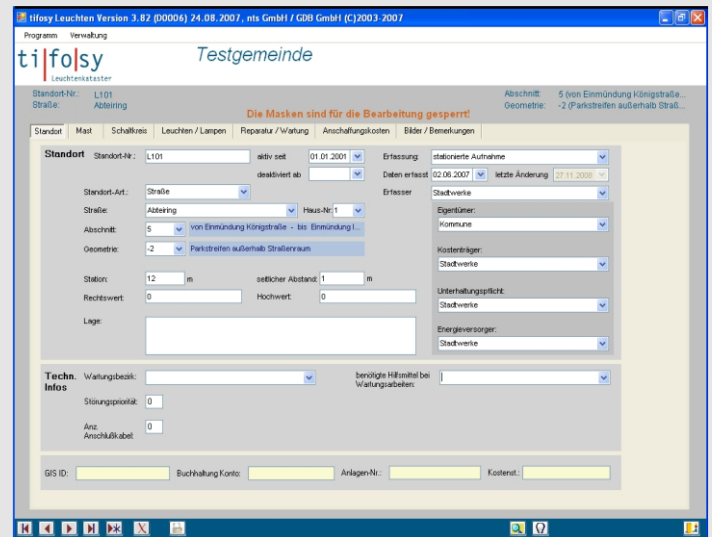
tifosy Leuchten Version 3.82 (D0006) 24.08.2007, nts GmbH / GDB GmbH (C)2003-2007

Programm Verwaltung

ti|fo|sy
Leuchtenkataster

Testgemeinde

Standort-Nr.: L101
Straße: Abteiring

Abschnitt: 5 (von Einmündung Königstraße...
Geometrie: -2 (Parkstreifen außerhalb Straß...

Die Masken sind für die Bearbeitung gesperrt!

Standort | Mast | Schaltkreis | Leuchten / Lampen | Reparatur / Wartung | Anschaffungskosten | Bilder / Bemerkungen

Standort

Standort-Nr.: L101
aktiv seit 01.01.2001
deaktiviert ab
Erfassung: stationierte Aufnahme
Daten erfasst 02.06.2007 letzte Änderung 27.11.2008
Standort-Art.: Straße
Erfasser Stadtwerke
Straße: Abteiring
Haus-Nr.: 1
Abschnitt: 5 von Einmündung Königstraße - bis Einmündung I...
Geometrie: -2 Parkstreifen außerhalb Straßenraum
Eigentümer: Kommune
Kostenträger: Stadtwerke
Station: 12 m
seitlicher Abstand: 1 m
Rechtswert: 0
Hochwert: 0
Unterhaltungspflicht: Stadtwerke
Lage:
Energieversorger: Stadtwerke

Techn. Infos

Wartungsbezirk:
benötigte Hilfsmittel bei Wartungsarbeiten:
Störungspriorität: 0
Anz. Anschlußkabel: 0

GIS ID:
Buchhaltung Konto:
Anlagen-Nr.:
Kostenst.: